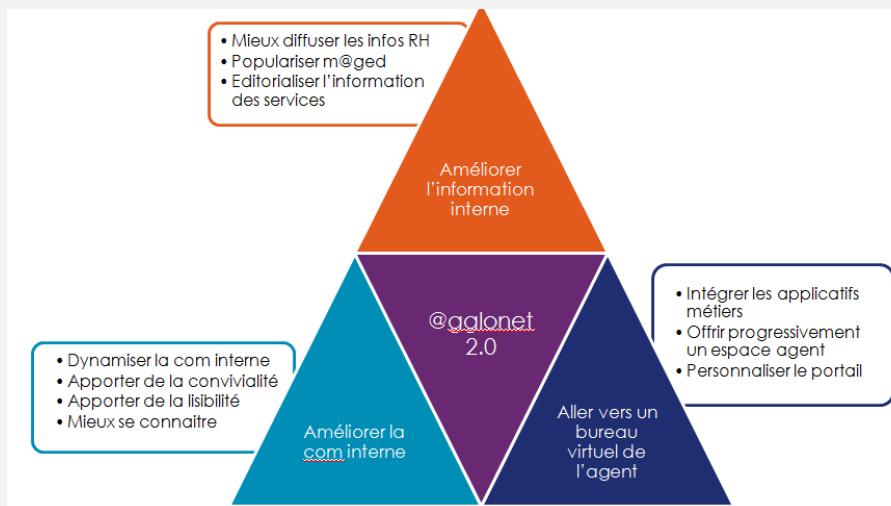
- Mieux diffuser les infos RH
- Populariser m@ged
- Editorialiser l'information des services

Améliorer l'information interne

- Dynamiser la com interne
- Apporter de la convivialité
- Apporter de la lisibilité
- Mieux se connaitre

@gglonet 2.0

- Intégrer les applicatifs métiers
- Offrir progressivement un espace agent
- Personnaliser le portail

Améliorer la com interne

Aller vers un bureau virtuel de l'agent